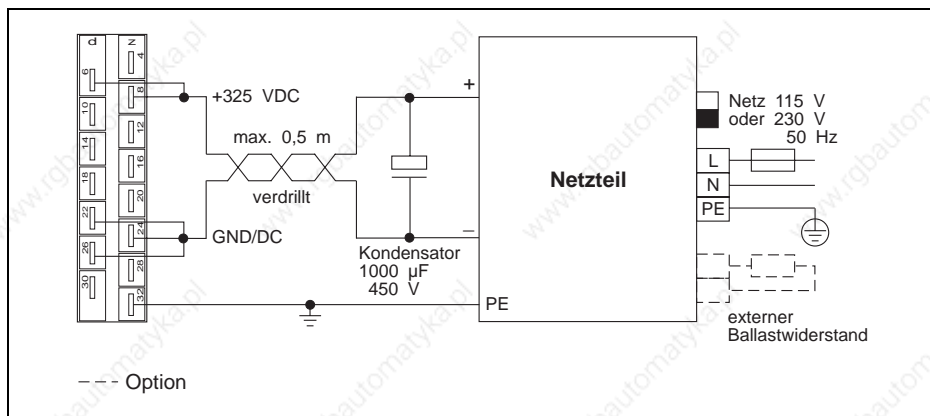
d
z
6
4
10
8
14
12
18
16
22
20
26
24
30
28
32

+325 VDC
max. 0,5 m
verdrillt
GND/DC
+
−
Kondensator
1000 µF
450 V
Netzteil
PE
Netz 115 V
oder 230 V
50 Hz
L
N
PE
externer
Ballastwiderstand
Option

www.rgbautomatyka.pl